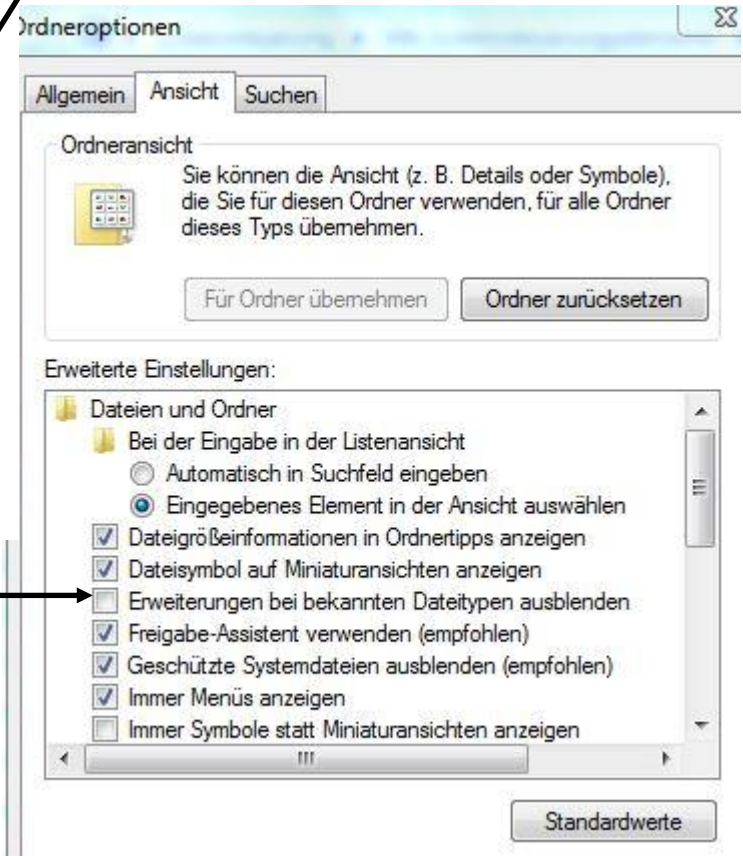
Ordneroptionen

Allgemein | Ansicht | Suchen

Ordneransicht

Sie können die Ansicht (z. B. Details oder Symbole), die Sie für diesen Ordner verwenden, für alle Ordner dieses Typs übernehmen.

Für Ordner übernehmen | Ordner zurücksetzen

Erweiterte Einstellungen:

Dateien und Ordner
Bei der Eingabe in der Listenansicht
Automatisch in Suchfeld eingeben
Eingegebenes Element in der Ansicht auswählen
Dateigrößeinformationen in Ordnertipps anzeigen
Dateisymbol auf Miniaturansichten anzeigen
Erweiterungen bei bekannten Dateitypen ausblenden
Freigabe-Assistent verwenden (empfohlen)
Geschützte Systemdateien ausblenden (empfohlen)
Immer Menüs anzeigen
Immer Symbole statt Miniaturansichten anzeigen

Standardwerte